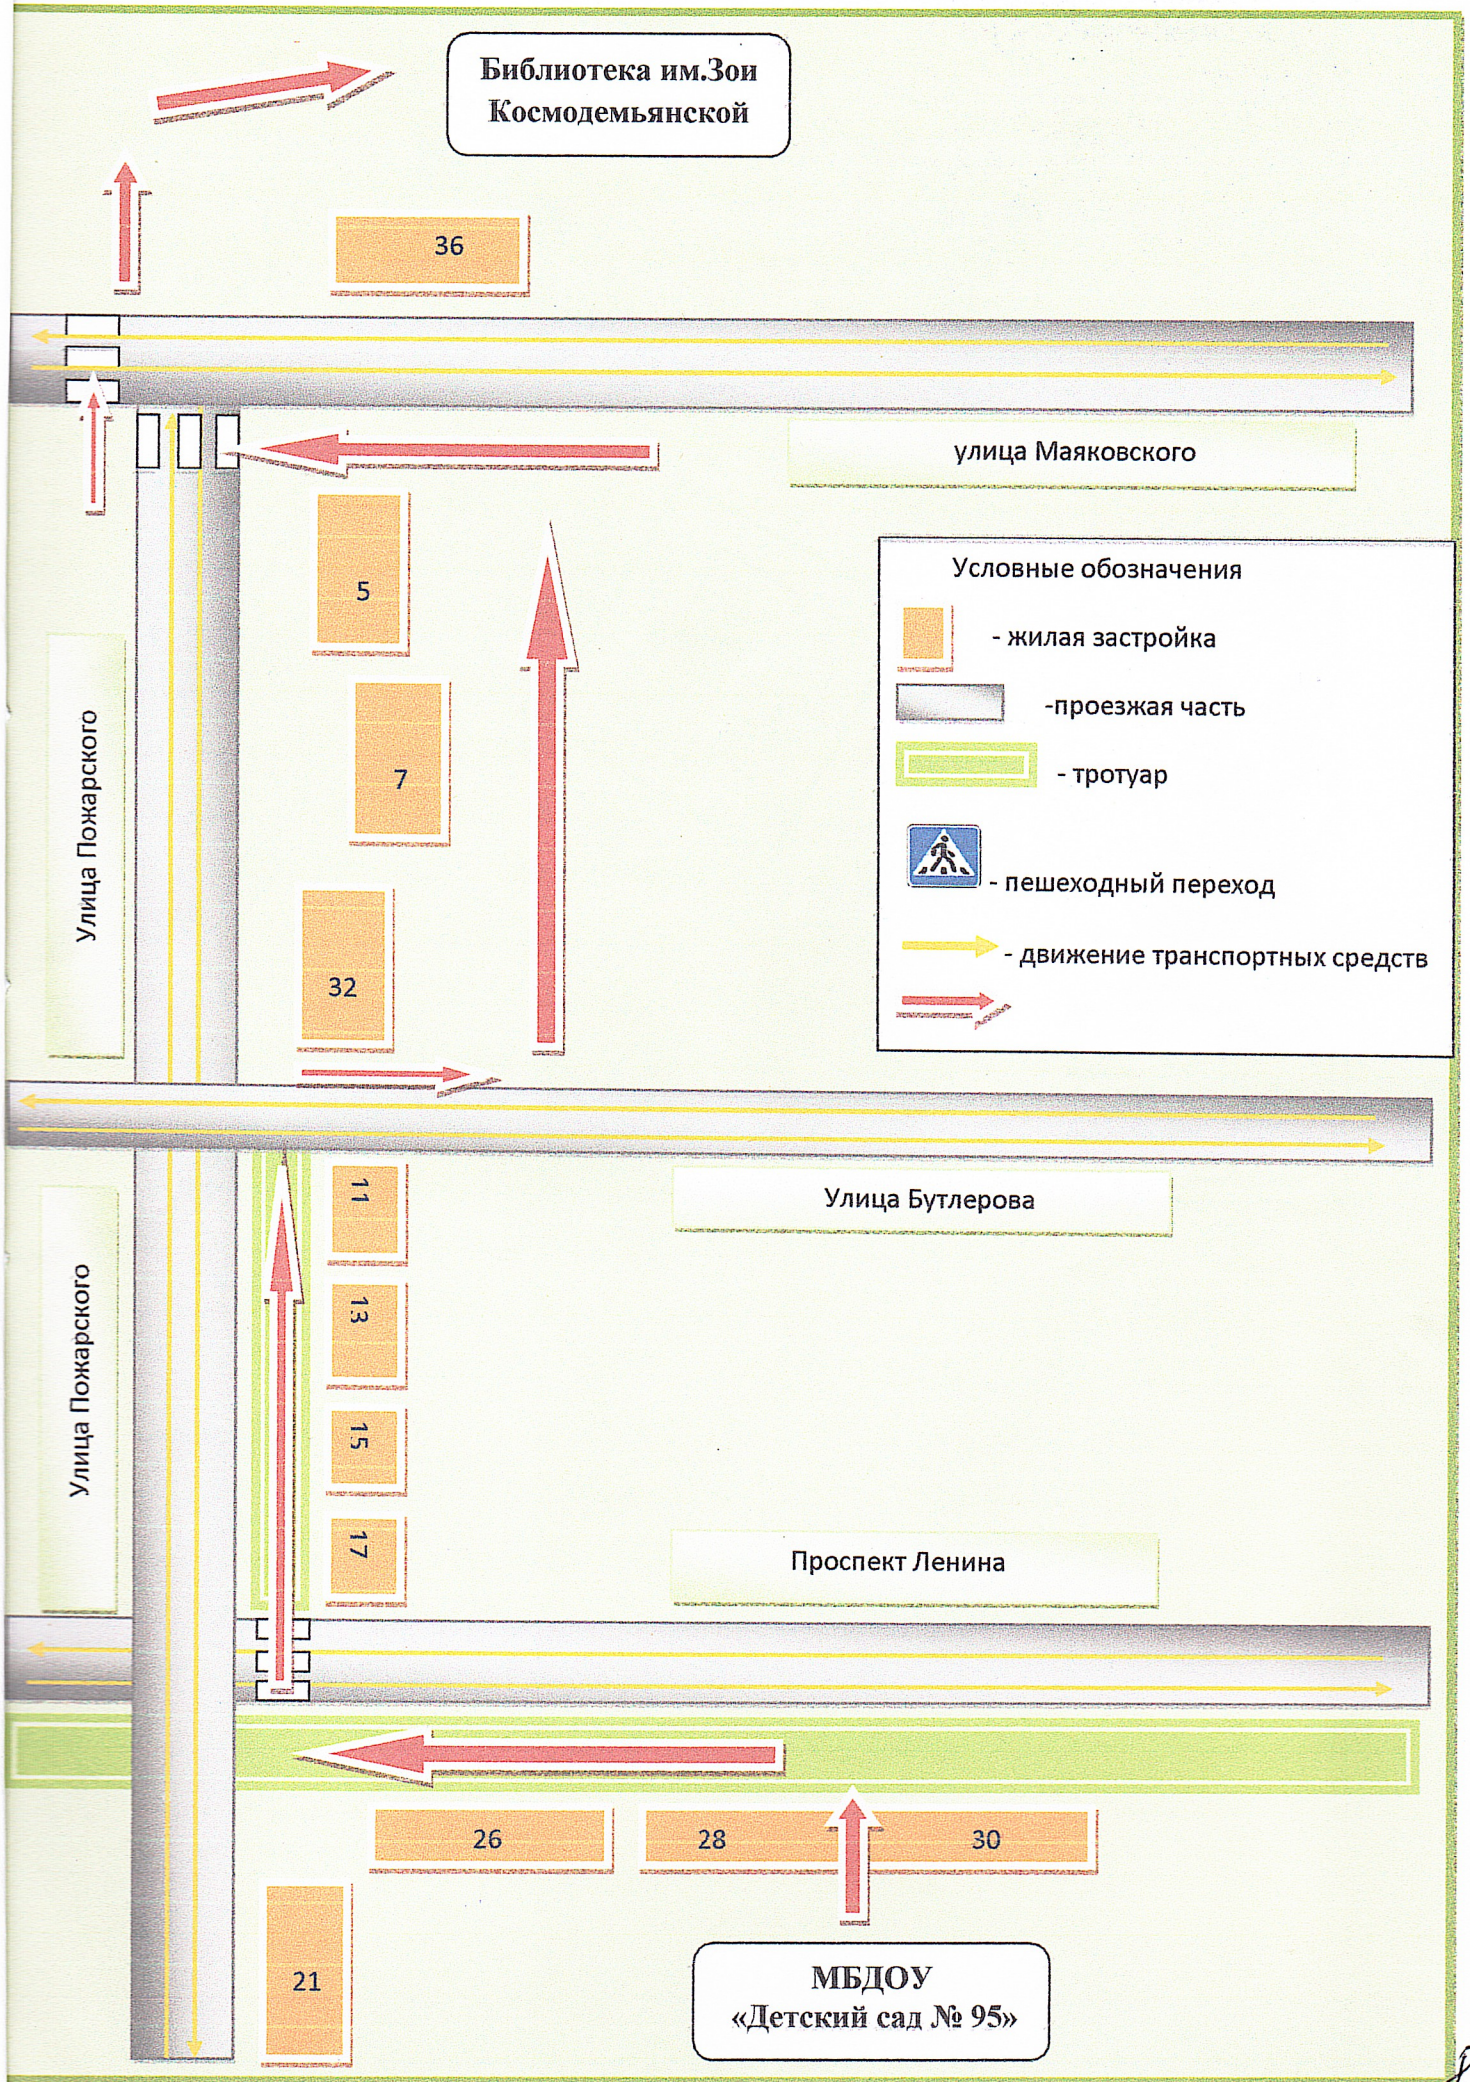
Библиотека им.Зои Космодемьянской

36

улица Маяковского

5

7

32

Улица Пожарского

Условные обозначения

- жилая застройка

-проезжая часть

- тротуар

- пешеходный переход

- движение транспортных средств

Улица Бутлерова

11

13

15

17

Улица Пожарского

Проспект Ленина

26

28

30

21

МБДОУ «Детский сад № 95»